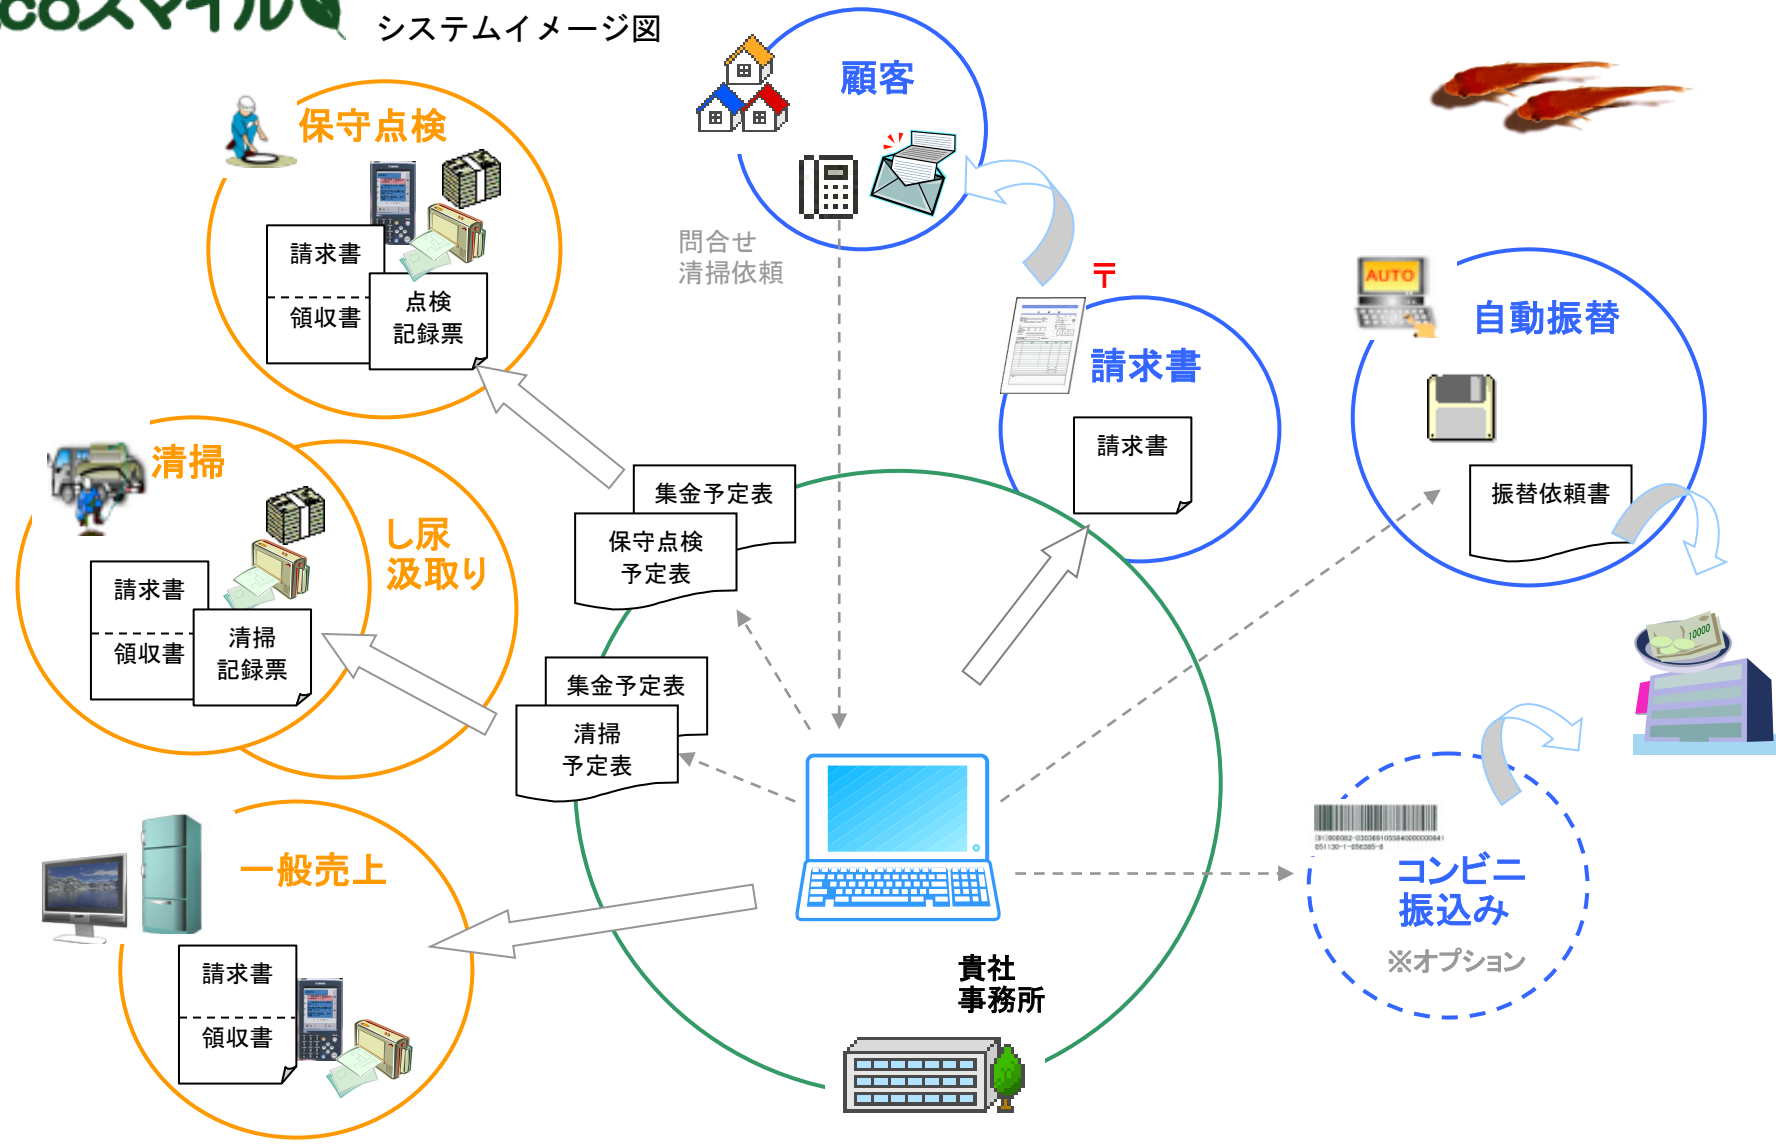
coスマイル

システムイメージ図

顧客

保守点検

請求書

領収書

点検
記録票

問合せ
清掃依頼

〒

請求書

請求書

AUTO

自動振替

振替依頼書

清掃

し尿
汲取り

請求書

領収書

清掃
記録票

集金予定表

保守点検
予定表

集金予定表

清掃
予定表

一般売上

請求書

領収書

10000

コンビニ
振込み

※オプション

貴社
事務所